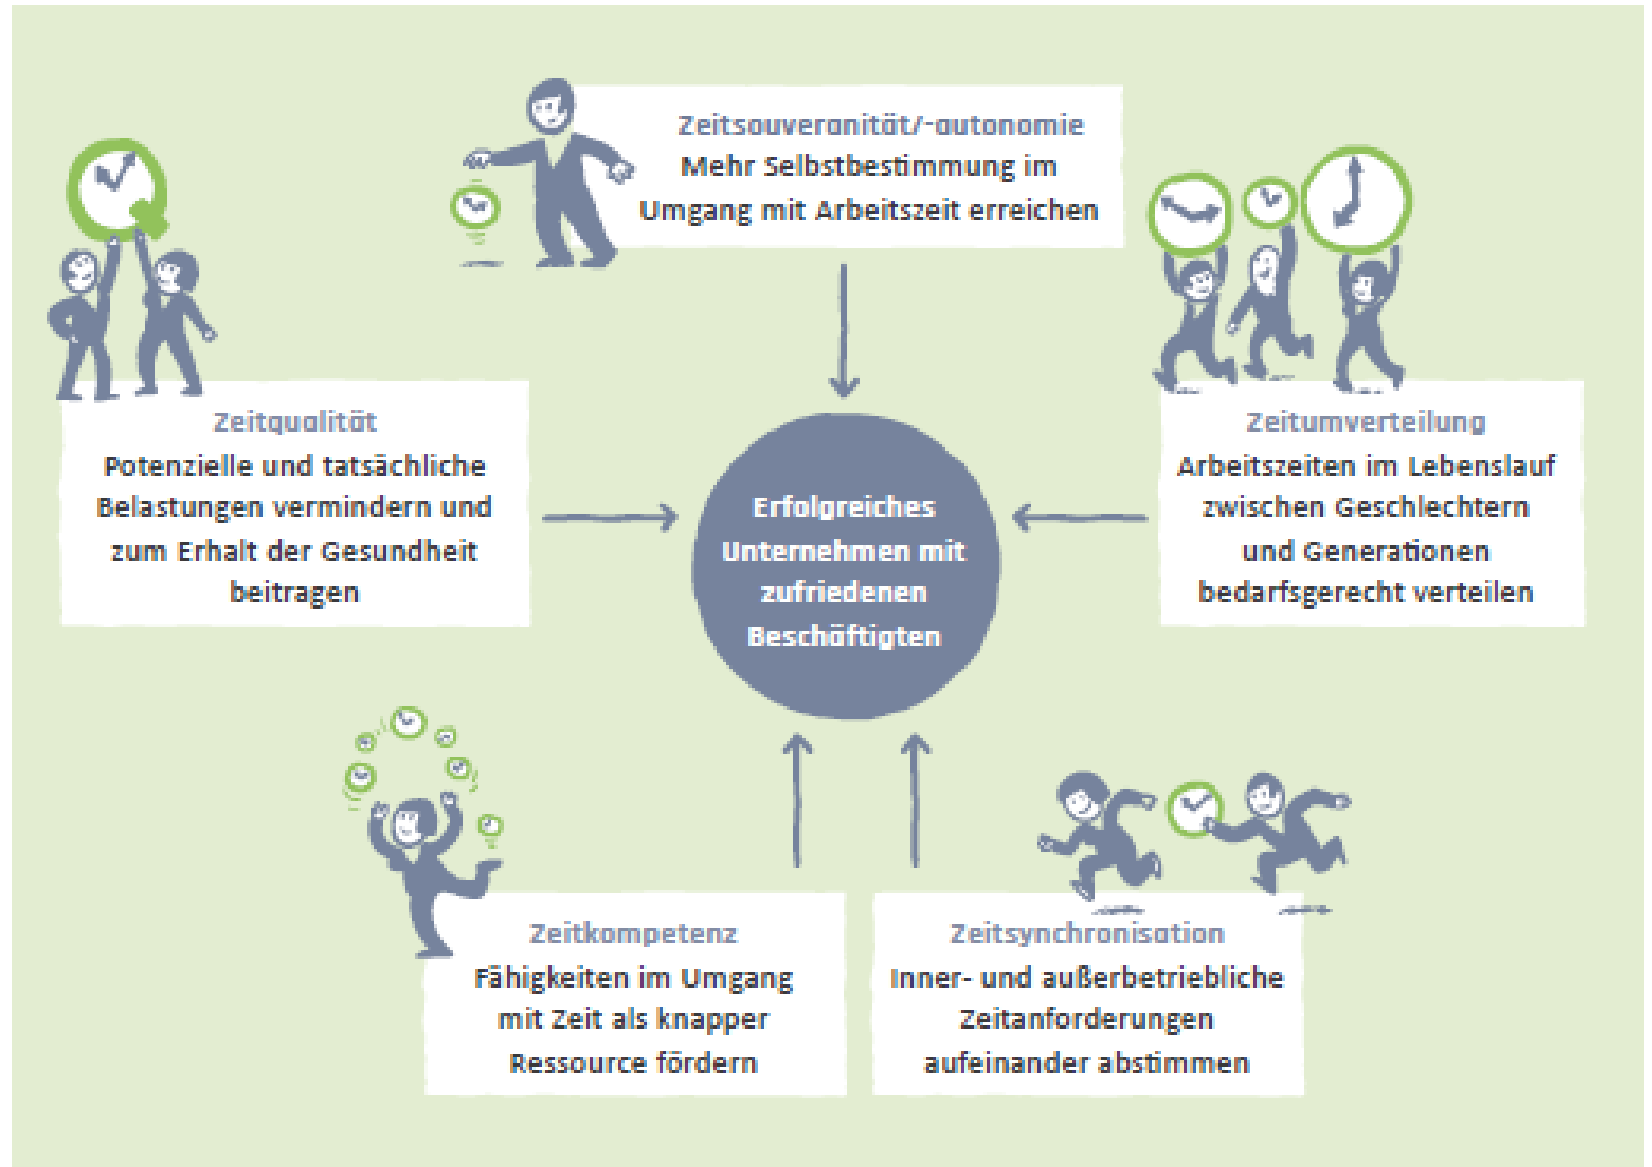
Zeitsouveranität/-autonomie
Mehr Selbstbestimmung im Umgang mit Arbeitszeit erreichen

Zeitqualität
Potenzielle und tatsächliche Belastungen vermindern und zum Erhalt der Gesundheit beitragen

Erfolgreiches Unternehmen mit zufriedenen Beschäftigten

Zeitumverteilung
Arbeitszeiten im Lebenslauf zwischen Geschlechtern und Generationen bedarfsgerecht verteilen

Zeitkompetenz
Fähigkeiten im Umgang mit Zeit als knapper Ressource fördern

Zeitsynchronisation
Inner- und außerbetriebliche Zeitanforderungen aufeinander abstimmen